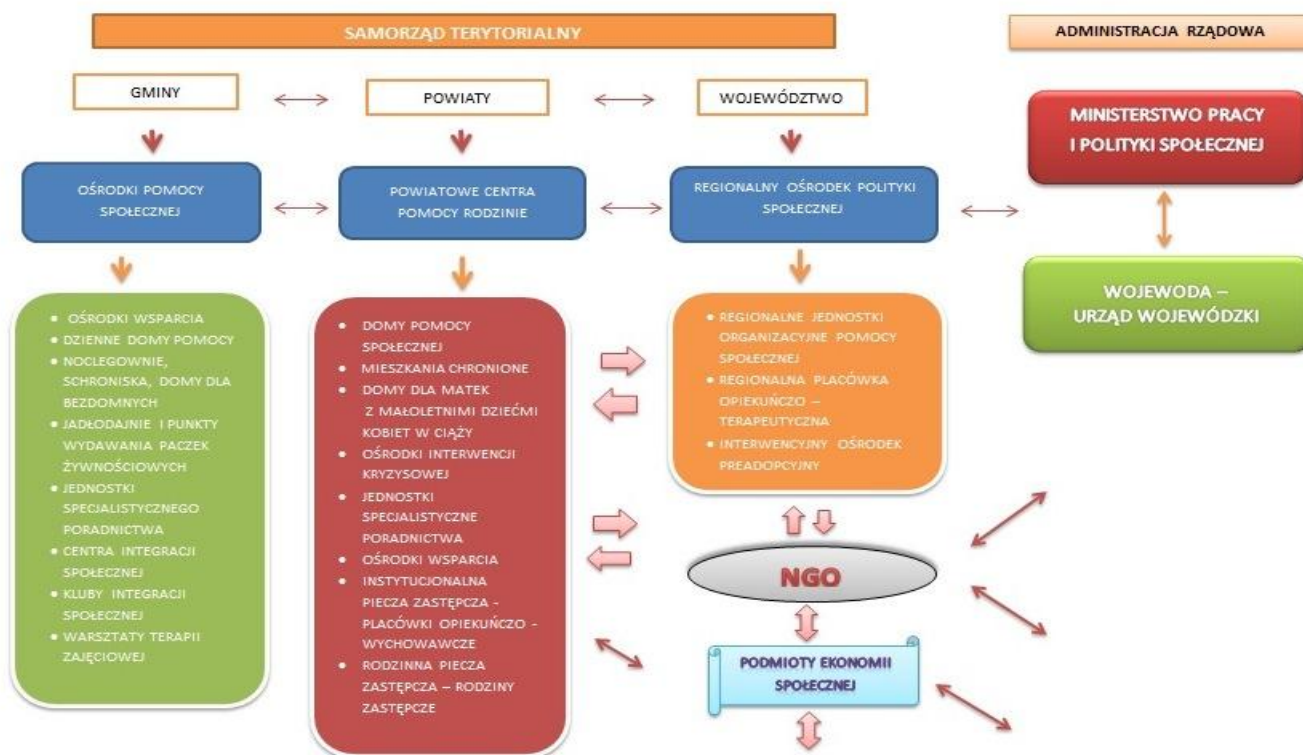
SAMORZĄD TERYTORIALNY

ADMINISTRACJA RZĄDOWA

GMINY

POWIATY

WOJEWÓDZTWO

MINISTERSTWO PRACY I POLITYKI SPOŁECZNEJ

OŚRODKI POMOCY SPOŁECZNEJ

POWIATOWE CENTRA POMOCY RODZINIE

REGIONALNY OŚRODEK POLITYKI SPOŁECZNEJ

WOJEWODA – URZĄD WOJEWÓDZKI

- OŚRODKI WSPARCIA
- DZIENNE DOMY POMOCY
- NOCLEGOWNIE, SCHRONISKA, DOMY DLA BEZDOMNYCH
- JADŁODAJNIE I PUNKTY WYDAWANIA PACZEK ŻYWNOŚCIOWYCH
- JEDNOSTKI SPECJALISTYCZNEGO PORADNICTWA
- CENTRA INTEGRACJI SPOŁECZNEJ
- KLUBY INTEGRACJI SPOŁECZNEJ
- WARSZTATY TERAPII ZAJĘCIOWEJ

- DOMY POMOCY SPOŁECZNEJ
- MIESZKANIA CHRONIONE
- DOMY DLA MATEK Z MAŁOLETNIMI DZIEĆMI KOBIET W CIĄŻY
- OŚRODKI INTERWENCJI KRYZYSOWEJ
- JEDNOSTKI SPECJALISTYCZNE PORADNICTWA
- OŚRODKI WSPARCIA
- INSTYTUCJONALNA PIECZA ZASTĘPCZA - PLACÓWKI OPIEKUŃCZO - WYCHOWAWCZE
- RODZINNA PIECZA ZASTĘPCZA – RODZINY ZASTĘPCZE

- REGIONALNE JEDNOSTKI ORGANIZACYJNE POMOCY SPOŁECZNEJ
- REGIONALNA PLACÓWKA OPIEKUŃCZO – TERAPEUTYCZNA
- INTERWENCYJNY OŚRODEK PREADOPCYJNY

NGO

PODMIOTY EKONOMII SPOŁECZNEJ